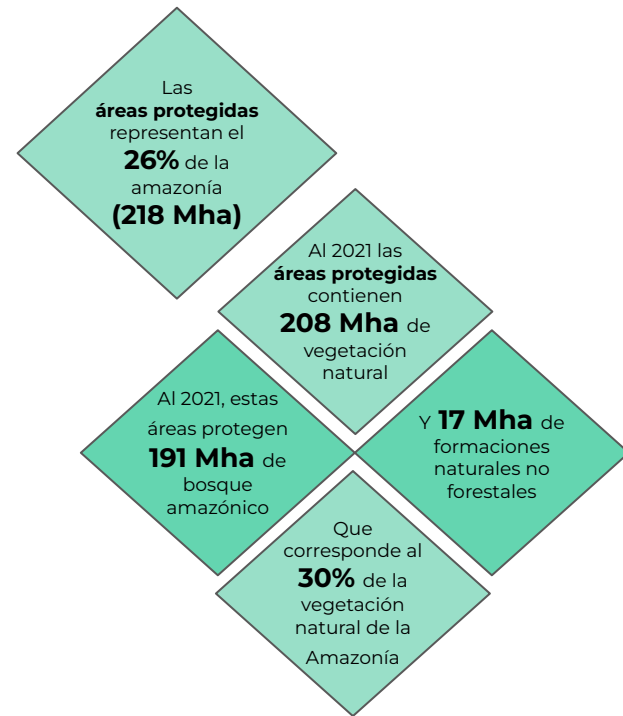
Las **áreas protegidas** representan el **26%** de la amazonía **(218 Mha)**

Al 2021 las **áreas protegidas** contienen **208 Mha** de vegetación natural

Al 2021, estas áreas protegen **191 Mha** de bosque amazónico

Y **17 Mha** de formaciones naturales no forestales

Que corresponde al **30%** de la vegetación natural de la Amazonía